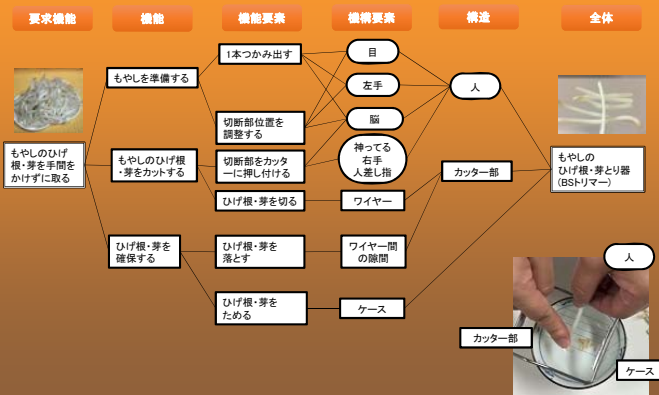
要求機能

機能

機能要素

機構要素

構造

全体

もやしのひげ根・芽を手間をかけずに取る

もやしを準備する

もやしのひげ根・芽をカットする

ひげ根・芽を確保する

1本つかみ出す

切断部位置を調整する

切断部をカッターに押し付ける

ひげ根・芽を切る

ひげ根・芽を落とす

ひげ根・芽をためる

目

左手

脳

神ってる右手人差し指

ワイヤー

ワイヤー間の隙間

ケース

人

カッター部

もやしのひげ根・芽とり器（BSトリマー）

人

カッター部

ケース